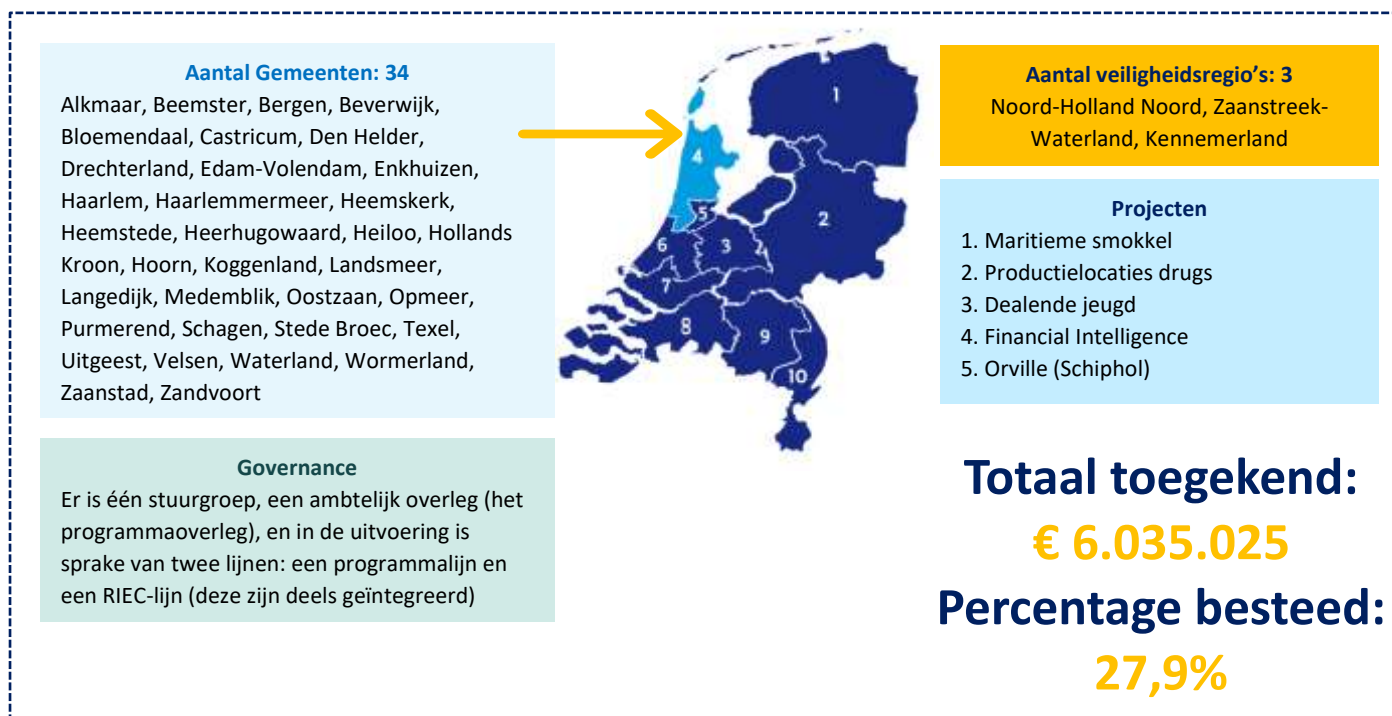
Aantal Gemeenten: 34
Alkmaar, Beemster, Bergen, Beverwijk, Bloemendaal, Castricum, Den Helder, Drechterland, Edam-Volendam, Enkhuizen, Haarlem, Haarlemmermeer, Heemskerk, Heemstede, Heerhugowaard, Heiloo, Hollands Kroon, Hoorn, Koggenland, Landsmeer, Langedijk, Medemblik, Oostzaan, Opmeer, Purmerend, Schagen, Stede Broec, Texel, Uitgeest, Velsen, Waterland, Wormerland, Zaanstad, Zandvoort

1
2
3
4
5
6
7
8
9
10

Aantal veiligheidsregio's: 3
Noord-Holland Noord, Zaanstreek-Waterland, Kennemerland

Projecten
1. Maritieme smokkel
2. Productielocaties drugs
3. Dealende jeugd
4. Financial Intelligence
5. Orville (Schiphol)

Governance
Er is één stuurgroep, een ambtelijk overleg (het programmaoverleg), en in de uitvoering is sprake van twee lijnen: een programmalijn en een RIEC-lijn (deze zijn deels geïntegreerd)

Totaal toegekend:
€ 6.035.025
Percentage besteed:
27,9%